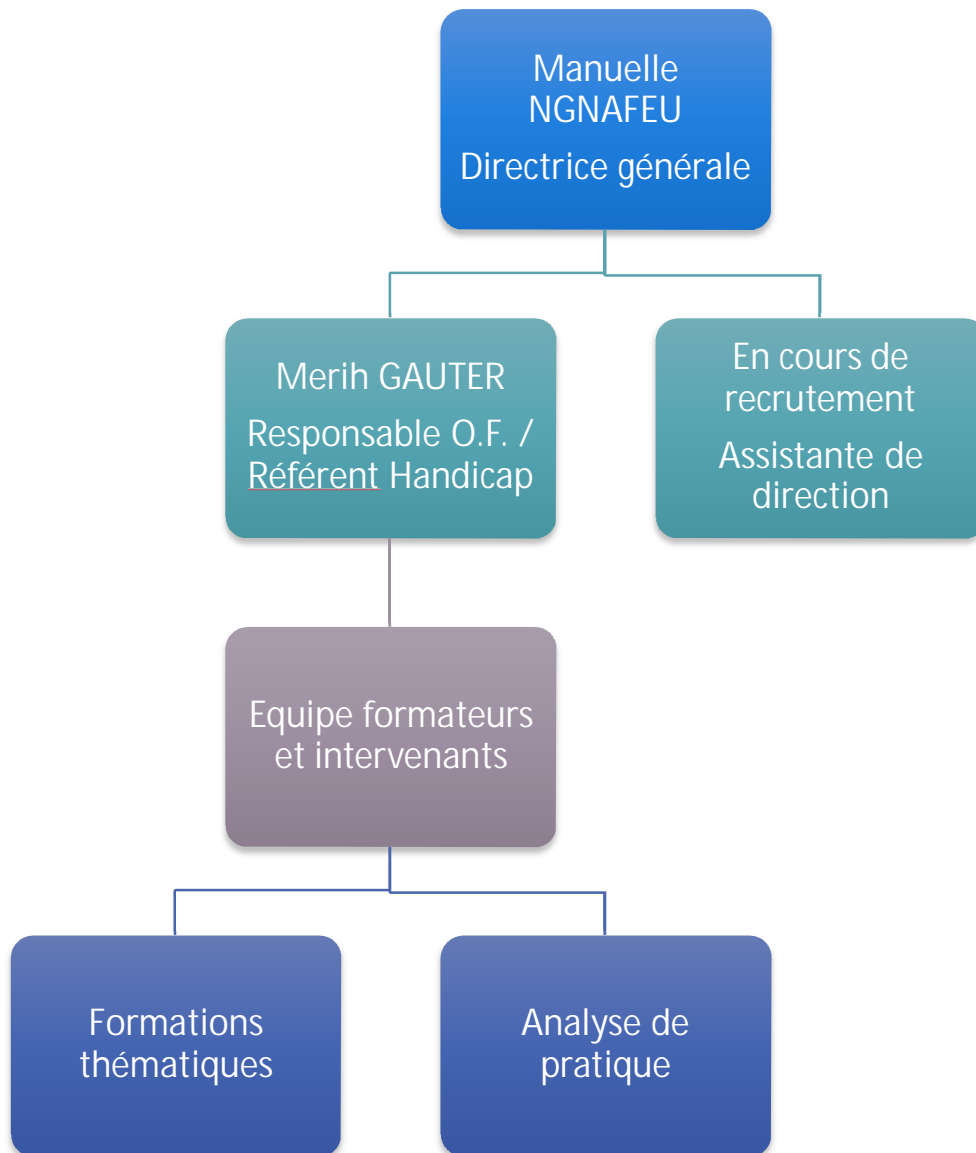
Manuelle NGNAFEU

Directrice générale

Merih GAUTER

Responsable O.F. / Référent Handicap

En cours de recrutement

Assistante de direction

Equipe formateurs et intervenants

Formations thématiques

Analyse de pratique